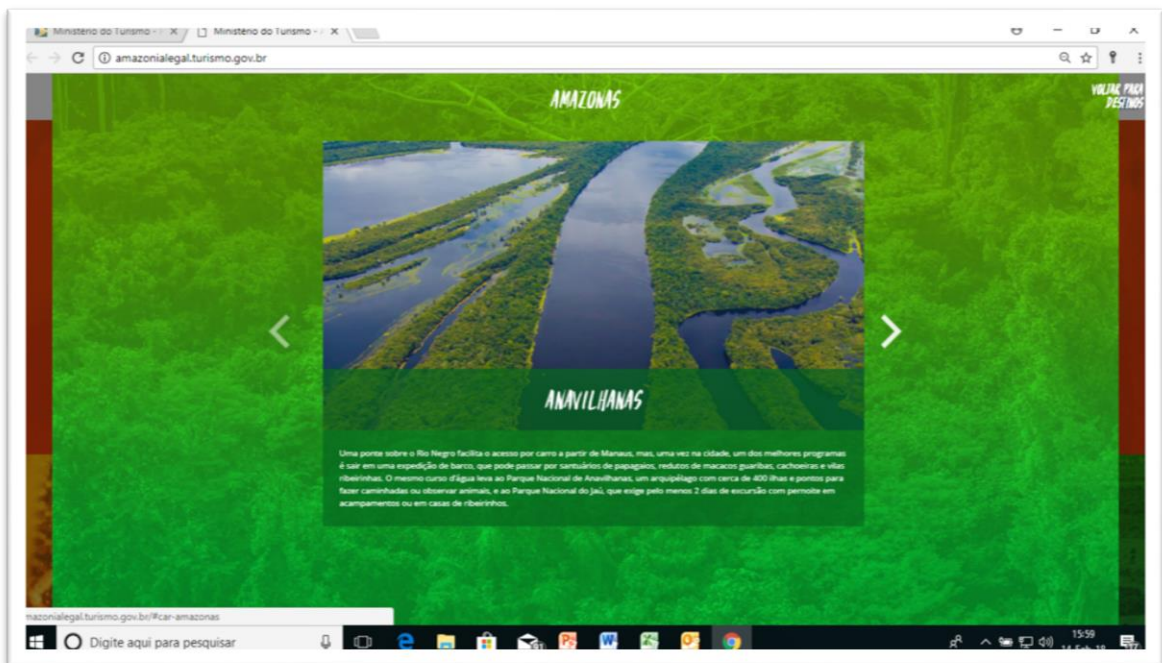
Ministério do Turismo - × Ministério do Turismo - ×

amazonialegal.turismo.gov.br

AMAZONAS

VOLTAR PARA DESTINOS

ANAVILHANAS

Uma ponte sobre o Rio Negro facilita o acesso por carro a partir de Manaus, mas, uma vez na cidade, um dos melhores programas é sair em uma expedição de barco, que pode passar por santuários de papagaios, redutos de macacos guaribas, cachoeiras e vilas ribeirinhas. O mesmo curso d'água leva ao Parque Nacional de Anavilhanas, um arquipélago com cerca de 400 ilhas e pontos para fazer caminhadas ou observar animais, e ao Parque Nacional do Jaú, que exige pelo menos 2 dias de excursão com pernoite em acampamentos ou em casas de ribeirinhos.

nazonialegal.turismo.gov.br/#car-amazonas

Digite aqui para pesquisar

15:59
14-Feb-18